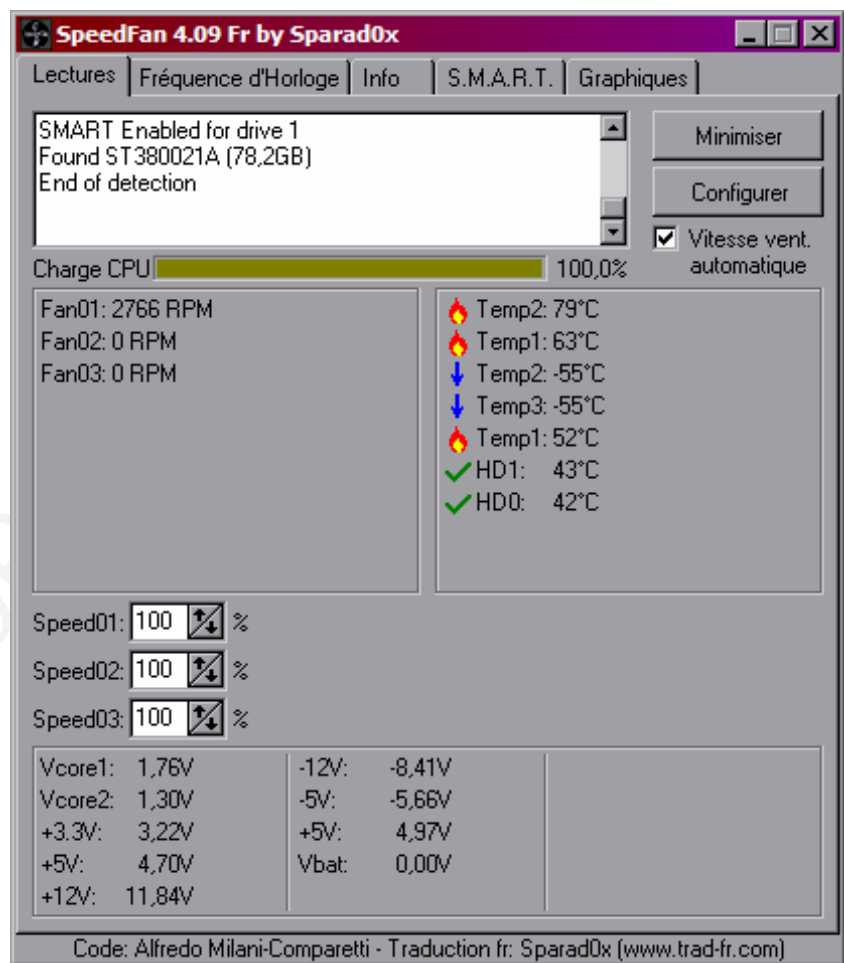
SpeedFan 4.09 Fr by Sparad0x

Lectures | Fréquence d'Horloge | Info | S.M.A.R.T. | Graphiques

SMART Enabled for drive 1
Found ST380021A (78,2GB)
End of detection

Minimiser

Configurer

Vitesse vent. automatique

Charge CPU 100,0%

Fan01: 2766 RPM
Fan02: 0 RPM
Fan03: 0 RPM

Temp2: 79°C
Temp1: 63°C
Temp2: -55°C
Temp3: -55°C
Temp1: 52°C
HD1: 43°C
HD0: 42°C

Speed01: 100 %
Speed02: 100 %
Speed03: 100 %

Vcore1: 1,76V
Vcore2: 1,30V
+3.3V: 3,22V
+5V: 4,70V
+12V: 11,84V

-12V: -8,41V
-5V: -5,66V
+5V: 4,97V
Vbat: 0,00V

Code: Alfredo Milani-Comparetti - Traduction fr: Sparad0x (www.trad-fr.com)